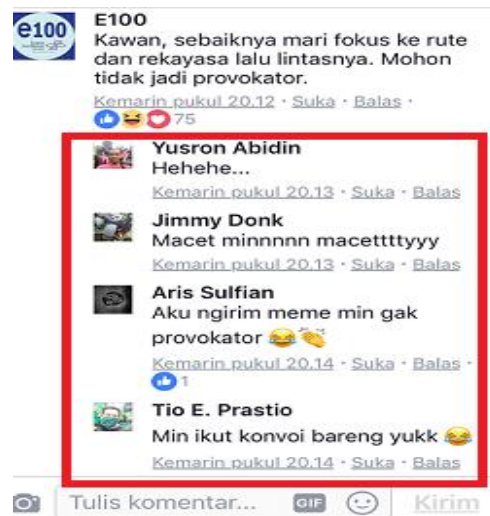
e100

E100
Kawan, sebaiknya mari fokus ke rute dan rekayasa lalu lintasnya. Mohon tidak jadi provokator.
Kemarin pukul 20.12 · Suka · Balas ·
75

Yusron Abidin
Hehehe...
Kemarin pukul 20.13 · Suka · Balas

Jimmy Donk
Macet minnnnn macettttyyy
Kemarin pukul 20.13 · Suka · Balas

Aris Sulfian
Aku ngirim meme min gak provokator 😂👏
Kemarin pukul 20.14 · Suka · Balas
1

Tio E. Prastio
Min ikut konvoi bareng yukk 😂
Kemarin pukul 20.14 · Suka · Balas

Tulis komentar... GIF Kirim